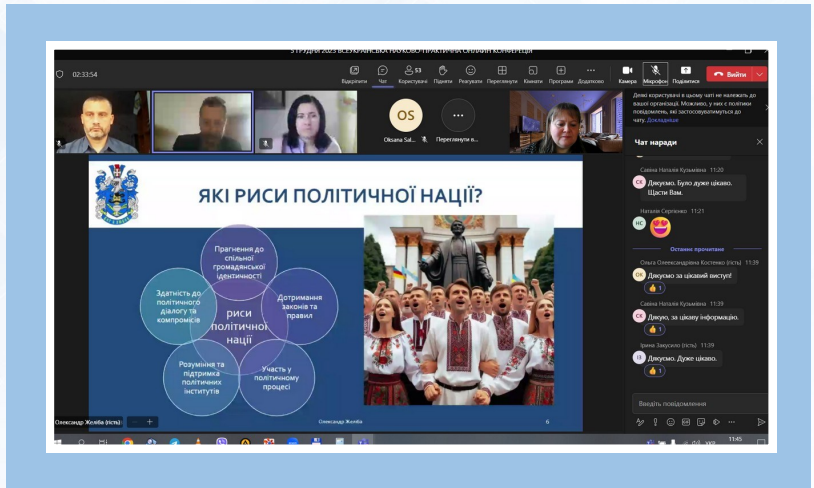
5 ГРУДНЯ 2023 ВСЕУКРАЇНСЬКА НАУКОВО-ПРАКТИЧНА ОНЛАЙН КОНФЕРЕНЦІЯ

02:33:54

Відкріпити Чат Користувачі 53 Підняти Реагувати Переглянути Кімнати Програми Додатково Камера Мікрофон Поділитися Вийти

OS
Oksana Sal...
Переглянути в...

Деякі користувачі в цьому чаті не належать до вашої організації. Можливо, у них є політики повідомлень, які застосовуватимуться до чату. Докладніше

Чат наради

Савіна Наталя Кузьміна 11:20
СК Дякуємо. Було дуже цікаво. Щасти Вам.

Наталя Сергієнко 11:21
НС

Останнє прочитане

Ольга Олександрівна Костенко (гість) 11:39
ОК Дякуємо за цікавий виступ!
1

Савіна Наталя Кузьміна 11:39
СК Дякуємо, за цікаву інформацію.
1

Ірина Заїкусило (гість) 11:39
ІЗ Дякуємо. Дуже цікаво.
1

Введіть повідомлення

ЯКІ РИСИ ПОЛІТИЧНОЇ НАЦІЇ?

Прагнення до спільної громадянської ідентичності

Здатність до політичного діалогу та компромісів

риси політичної нації

Дотримання законів та правил

Розуміння та підтримка політичних інститутів

Участь у політичному процесі

Олександр Жолдба

6

Олександр Жолоба (гість)

11:45
УКР